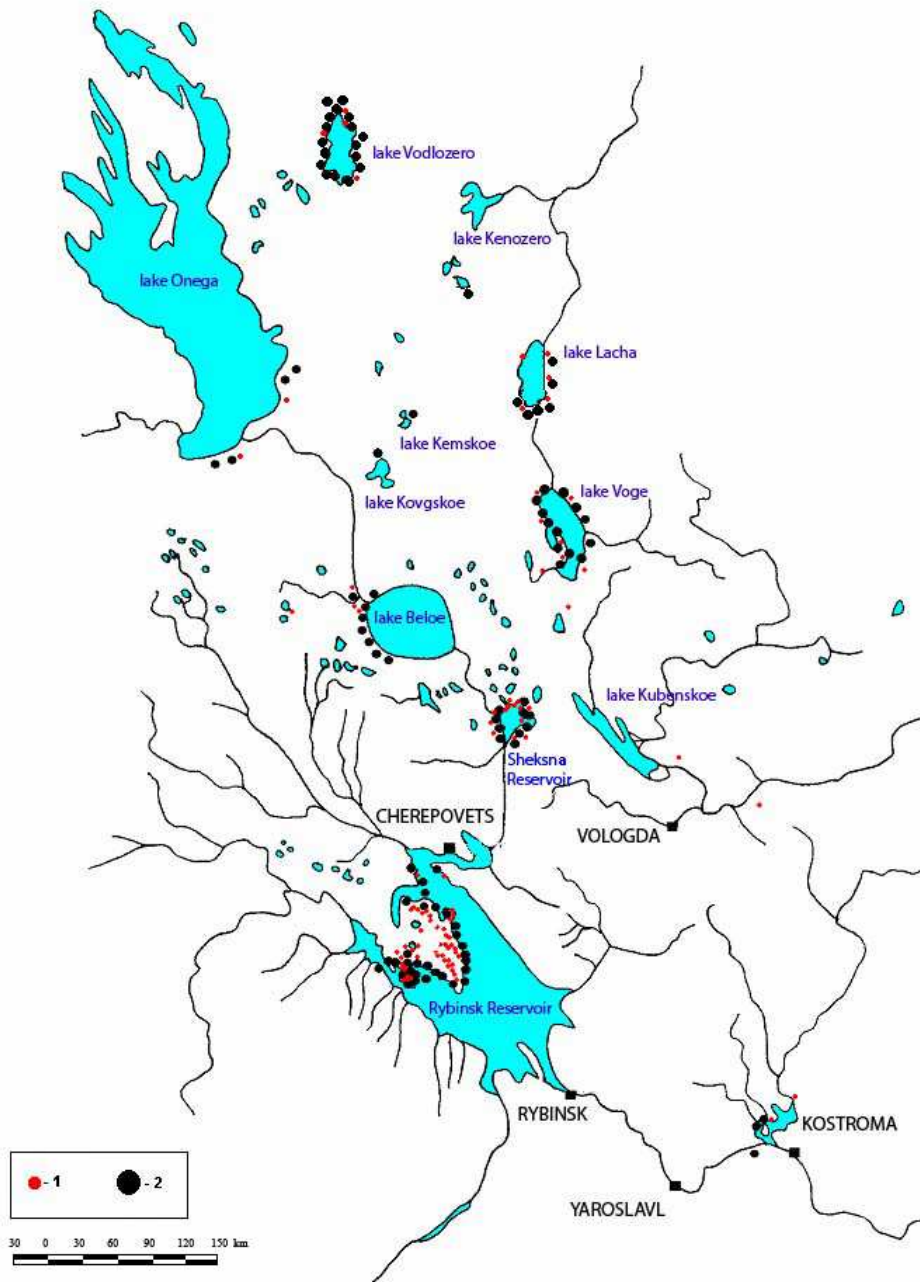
lake Vodlozero

lake Kenozero

lake Onega

lake Lacha

lake Kemskoe

lake Kovgskoe

lake Voge

lake Beloe

lake Kubenskoe

Sheksna Reservoir

CHEREPOVETS

VOLOGDA

Rybinsk Reservoir

RYBINSK

KOSTROMA

YAROSLAVL

- 1

- 2

30 0 30 60 90 120 150 km